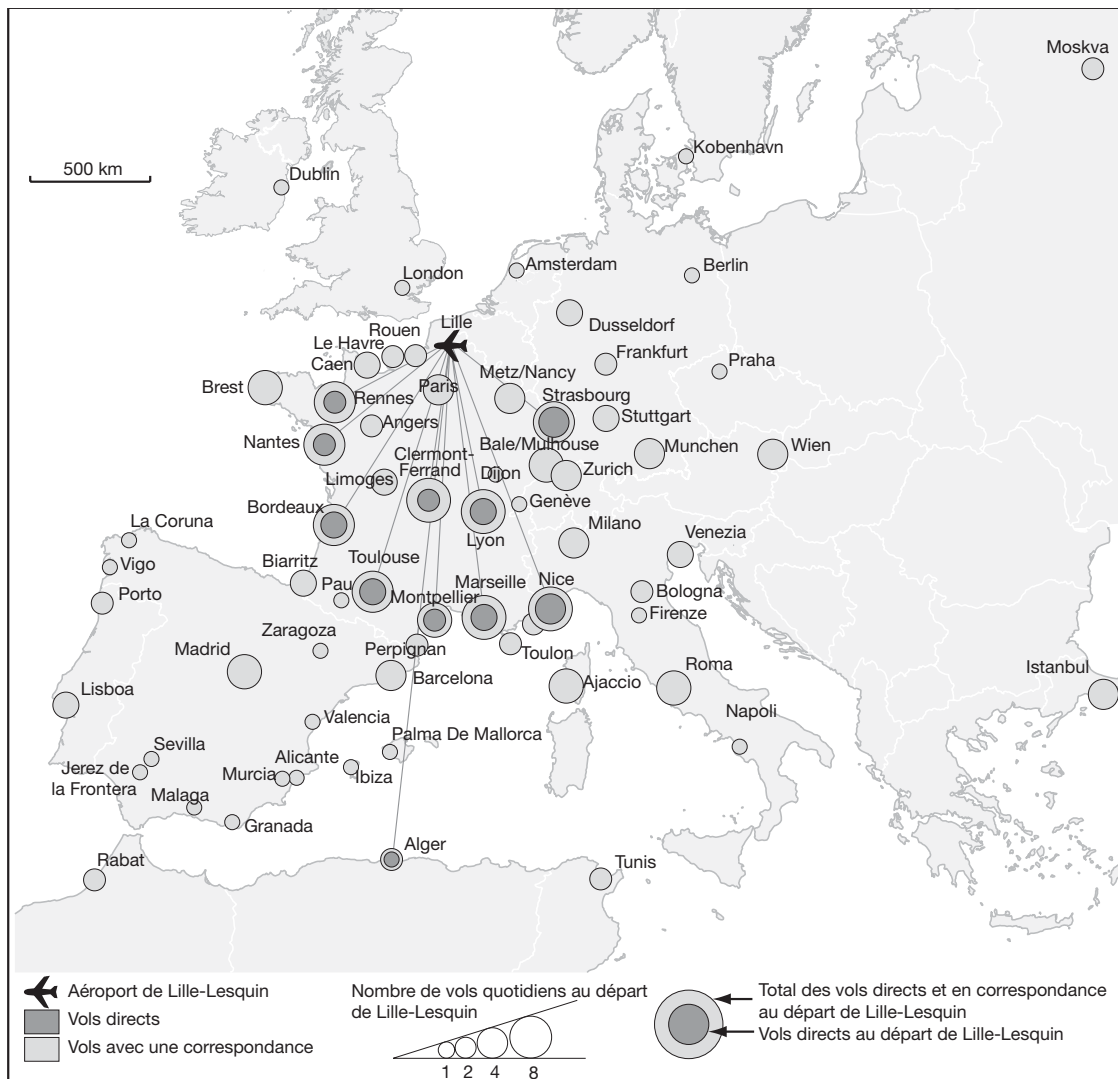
Moskva
500 km
Dublin
Kobenhavn
London
Amsterdam
Berlin
Lille
Dusseldorf
Rouen
Le Havre
Caen
Frankfurt
Praha
Brest
Paris
Metz/Nancy
Strasbourg
Rennes
Stuttgart
Angers
Nantes
Bale/Mulhouse
Munchen
Wien
Clermont-Ferrand
Limoges
Dijon
Zurich
Genève
Bordeaux
Lyon
La Coruna
Milano
Venezia
Vigo
Biarritz
Toulouse
Nice
Bologna
Porto
Pau
Montpellier
Marseille
Firenze
Zaragoza
Perpignan
Toulon
Madrid
Barcelona
Ajaccio
Roma
Istanbul
Lisboa
Valencia
Napoli
Palma De Mallorca
Sevilla
Alicante
Jerez de la Frontera
Murcia
Ibiza
Malaga
Granada
Alger
Rabat
Tunis
Aéroport de Lille-Lesquin
Vols directs
Vols avec une correspondance
Nombre de vols quotidiens au départ de Lille-Lesquin
1 2 4 8
Total des vols directs et en correspondance au départ de Lille-Lesquin
Vols directs au départ de Lille-Lesquin